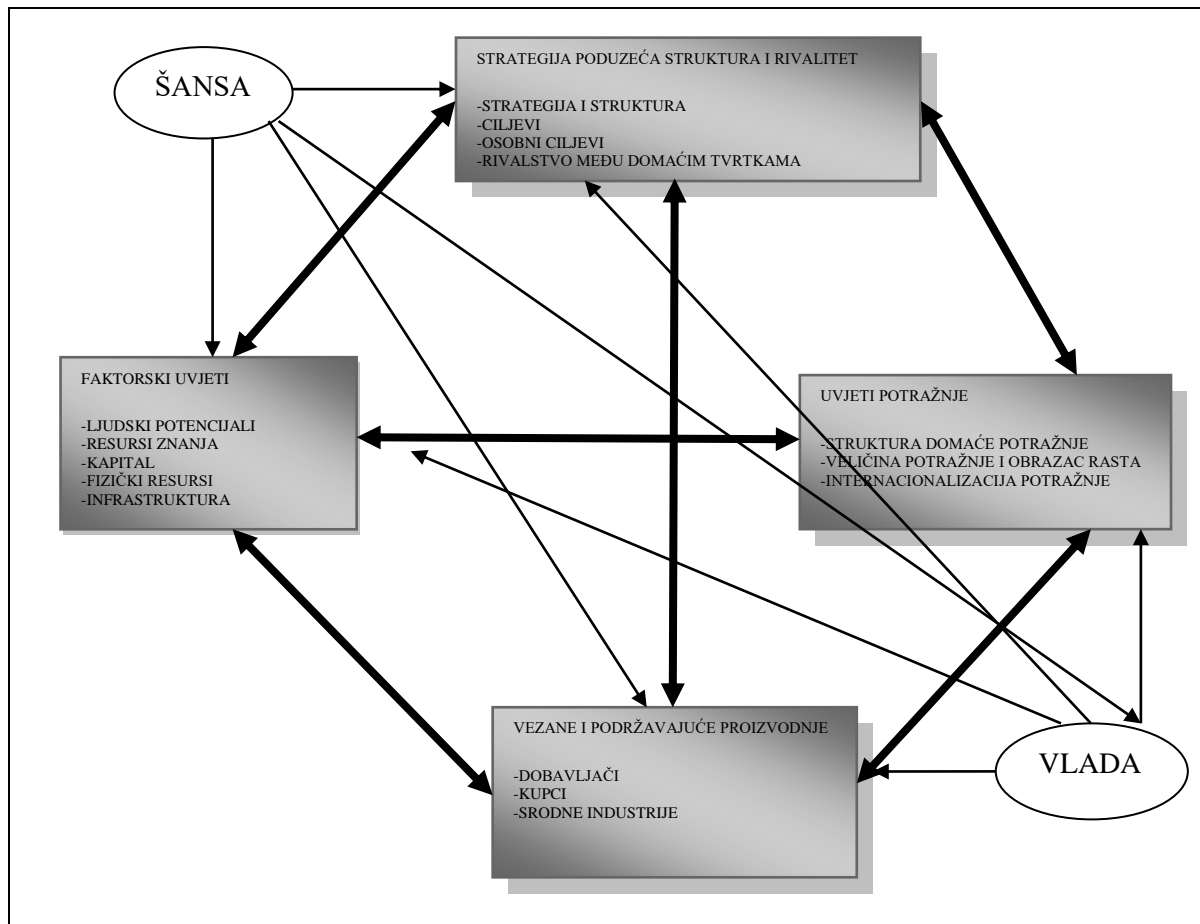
ŠANSA

STRATEGIJA PODUZEĆA STRUKTURA I RIVALITET

-STRATEGIJA I STRUKTURA
-CILJEVI
-OSOBNI CILJEVI
-RIVALSTVO MEĐU DOMAĆIM TVRTKAMA

FAKTORSKI UVJETI

-LJUDSKI POTENCIJALI
-RESURSI ZNANJA
-KAPITAL
-FIZIČKI RESURSI
-INFRASTRUKTURA

UVJETI POTRAŽNJE

-STRUKTURA DOMAĆE POTRAŽNJE
-VELIČINA POTRAŽNJE I OBRAZAC RASTA
-INTERNACIONALIZACIJA POTRAŽNJE

VEZANE I PODRŽAVAJUĆE PROIZVODNJE

-DOBAVLJAČI
-KUPCI
-SRODNE INDUSTRIJE

VLADA